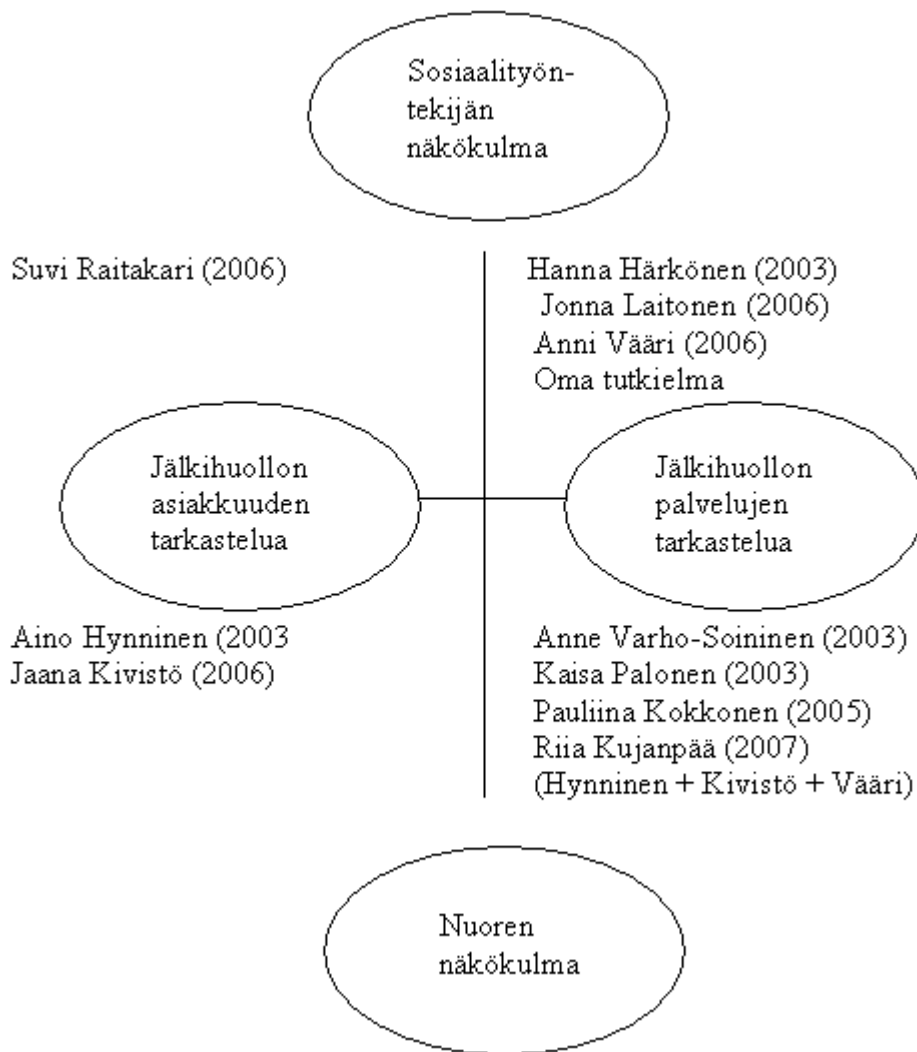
Sosiaalityöntekijän näkökulma

Suvi Raitakari (2006)

Hanna Härkönen (2003)
Jonna Laitonen (2006)
Anni Vääri (2006)
Oma tutkielma

Jälkihuollon asiakkuuden tarkastelua

Jälkihuollon palvelujen tarkastelua

Aino Hynninen (2003
Jaana Kivistö (2006)

Anne Varho-Soininen (2003)
Kaisa Palonen (2003)
Pauliina Kokkonen (2005)
Riia Kujanpää (2007)
(Hynninen + Kivistö + Vääri)

Nuoren näkökulma